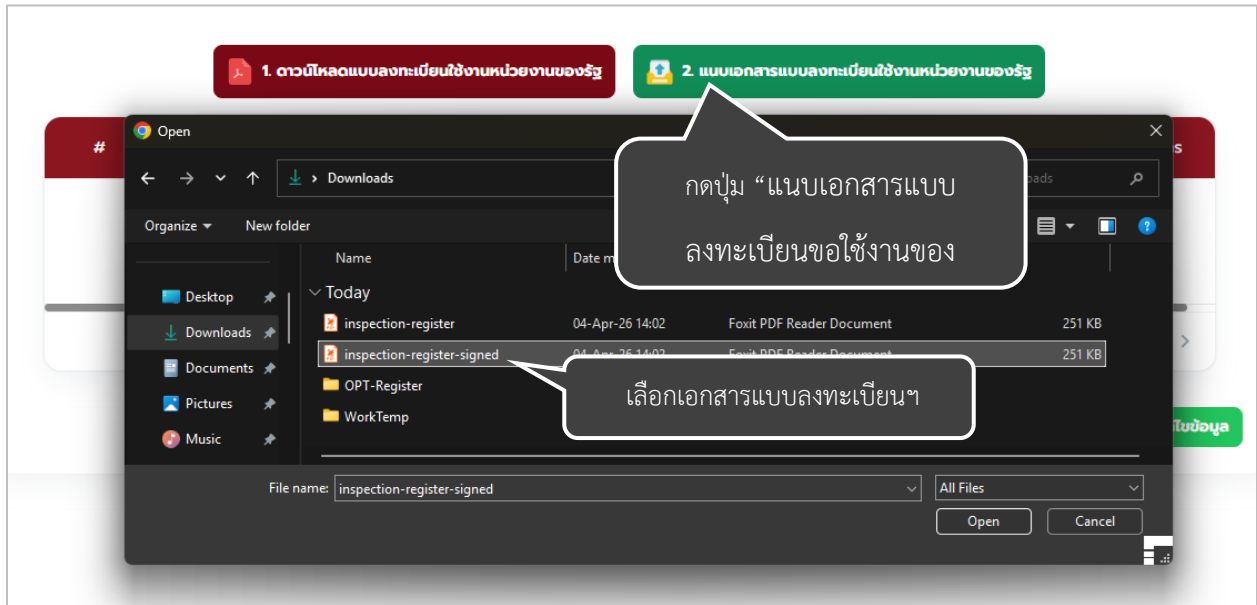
1. ดาวน์โหลดแบบลงทะเบียนใช้งานหน่วยงานของรัฐ

2. แนบเอกสารแบบลงทะเบียนใช้งานหน่วยงานของรัฐ

#

Open

Downloads

oads

Organize ▾ New folder

กดปุ่ม “แนบเอกสารแบบ ลงทะเบียนขอใช้งานของ

Name

Date m

Desktop

Downloads

Documents

Pictures

Music

Today

inspection-register 04-Apr-26 14:02 Foxit PDF Reader Document 251 KB

inspection-register-signed 251 KB

OPT-Register

WorkTemp

เลือกเอกสารแบบลงทะเบียนฯ

ไขข้อมูล

File name: inspection-register-signed

All Files

Open

Cancel